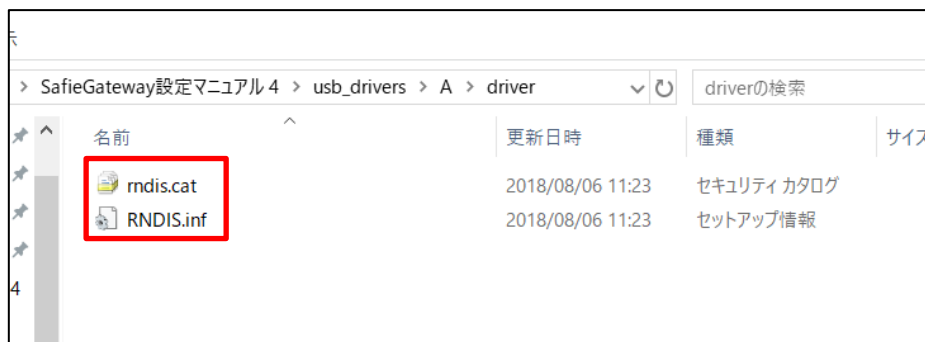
示

> SafieGateway設定マニュアル 4 > usb_drivers > A > driver

driverの検索

| 名前 | 更新日時 | 種類 | サイズ |
|---|---|---|---|
| rndis.cat | 2018/08/06 11:23 | セキュリティ カタログ | |
| RNDIS.inf | 2018/08/06 11:23 | セットアップ情報 | |

4